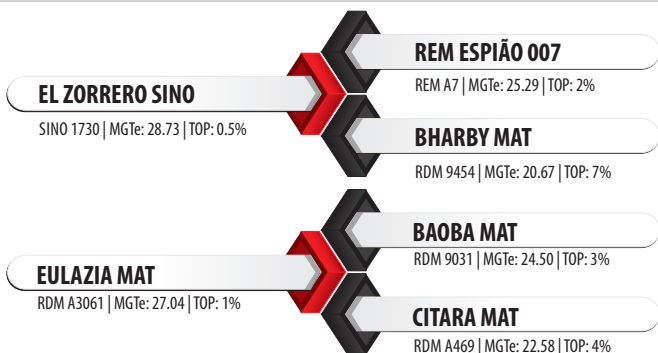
REM ESPIÃO 007
REM A7 | MGTe: 25.29 | TOP: 2%

EL ZORRERO SINO
SINO 1730 | MGTe: 28.73 | TOP: 0.5%

BHARBY MAT
RDM 9454 | MGTe: 20.67 | TOP: 7%

BAOBA MAT
RDM 9031 | MGTe: 24.50 | TOP: 3%

EULAZIA MAT
RDM A3061 | MGTe: 27.04 | TOP: 1%

CITARA MAT
RDM A469 | MGTe: 22.58 | TOP: 4%